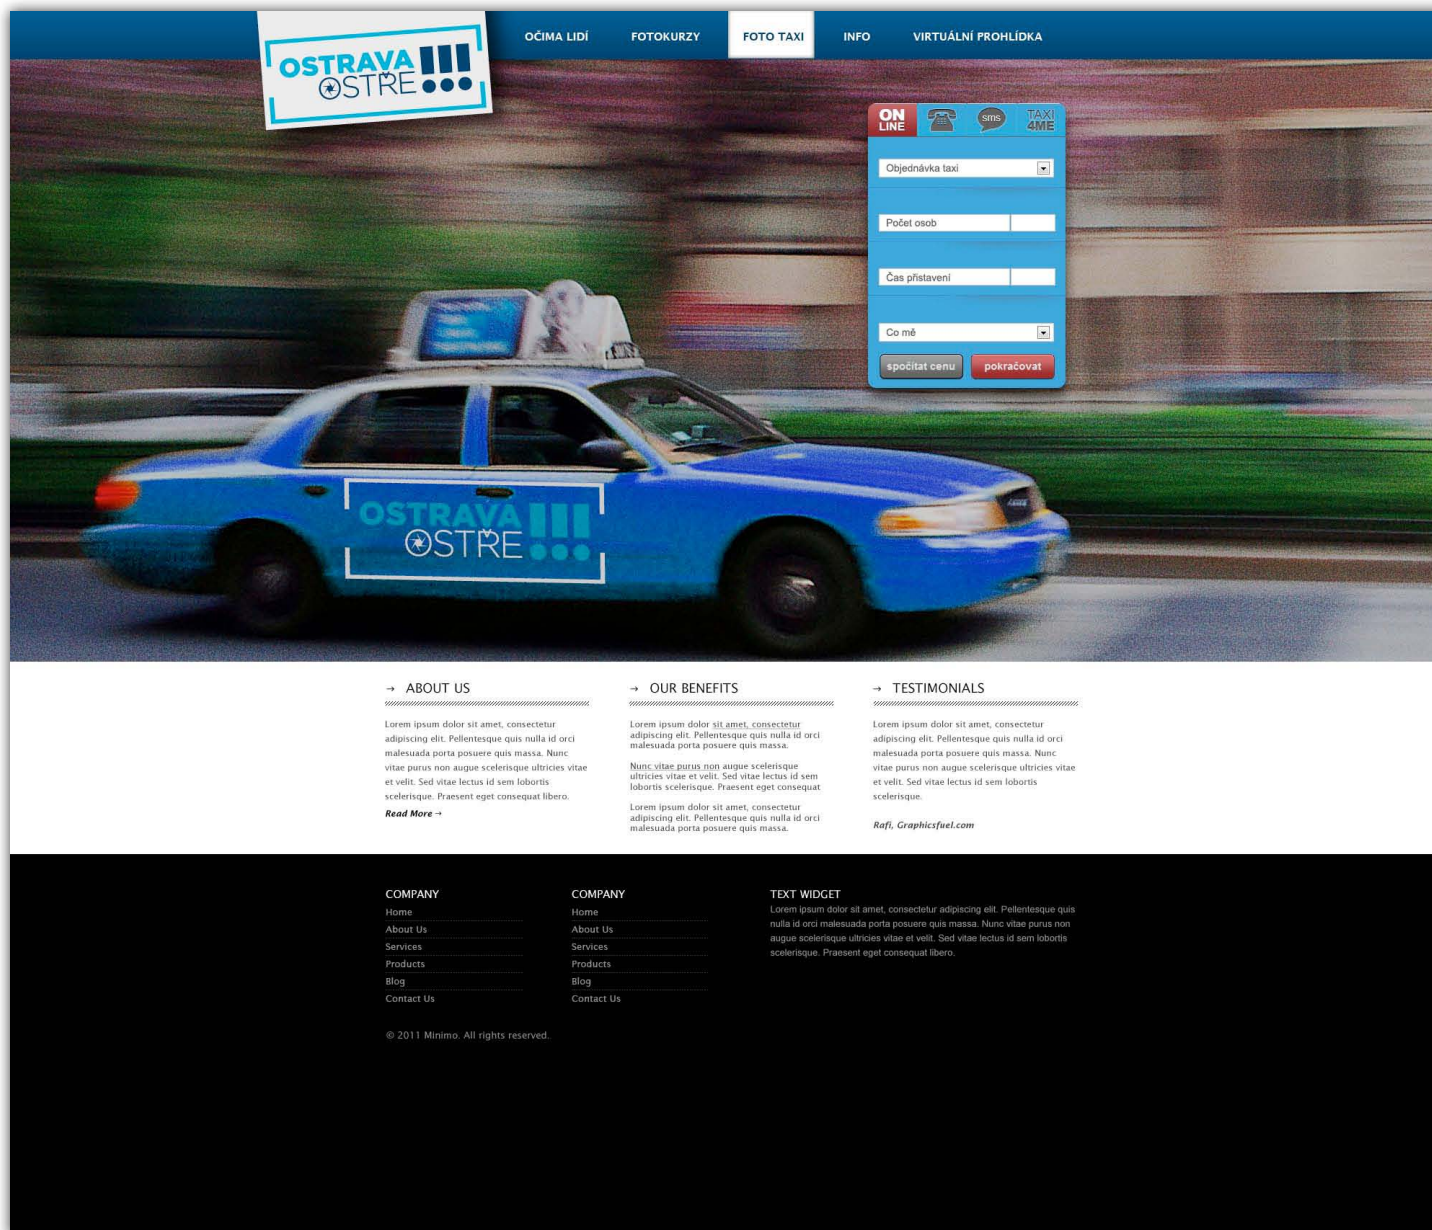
OSTRAVA !!!
OSTŘE •••

OČIMA LIDÍ FOTOKURZY FOTO TAXI INFO VIRTUÁLNÍ PROHLÍDKA

ON LINE sms TAXI 4ME

Objednávka taxi

Počet osob

Čas přistavení

Co mě

spočítat cenu pokračovat

OSTRAVA !!!
OSTŘE •••

→ ABOUT US

Lorem ipsum dolor sit amet, consectetur adipiscing elit. Pellentesque quis nulla id orci malesuada porta posuere quis massa. Nunc vitae purus non augue scelerisque ultricies vitae et velit. Sed vitae lectus id sem lobortis scelerisque. Praesent eget consequat libero.

Read More →

→ OUR BENEFITS

Lorem ipsum dolor sit amet, consectetur adipiscing elit. Pellentesque quis nulla id orci malesuada porta posuere quis massa.

Nunc vitae purus non augue scelerisque ultricies vitae et velit. Sed vitae lectus id sem lobortis scelerisque. Praesent eget consequat

Lorem ipsum dolor sit amet, consectetur adipiscing elit. Pellentesque quis nulla id orci malesuada porta posuere quis massa.

→ TESTIMONIALS

Lorem ipsum dolor sit amet, consectetur adipiscing elit. Pellentesque quis nulla id orci malesuada porta posuere quis massa. Nunc vitae purus non augue scelerisque ultricies vitae et velit. Sed vitae lectus id sem lobortis scelerisque.

Rafi, Graphicsfuel.com

COMPANY
Home
About Us
Services
Products
Blog
Contact Us

COMPANY
Home
About Us
Services
Products
Blog
Contact Us

TEXT WIDGET
Lorem ipsum dolor sit amet, consectetur adipiscing elit. Pellentesque quis nulla id orci malesuada porta posuere quis massa. Nunc vitae purus non augue scelerisque ultricies vitae et velit. Sed vitae lectus id sem lobortis scelerisque. Praesent eget consequat libero.

© 2011 Minimo. All rights reserved.